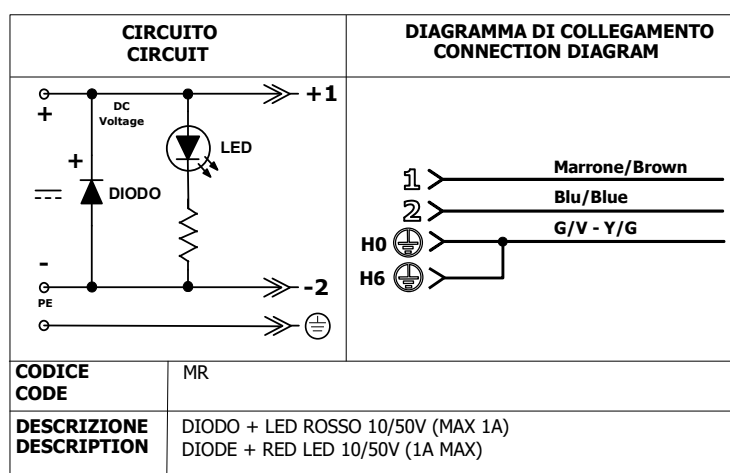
| CIRCUITO CIRCUIT | DIAGRAMMA DI COLLEGAMENTO CONNECTION DIAGRAM |
|---|---|
| + DC Voltage +1 LED + DIODO - PE -2 | 1 Marrone/Brown 2 Blu/Blue H0 G/V - Y/G H6 |
| CODICE CODE | MR |
| DESCRIZIONE DESCRIPTION | DIODO + LED ROSSO 10/50V (MAX 1A) DIODE + RED LED 10/50V (1A MAX) |